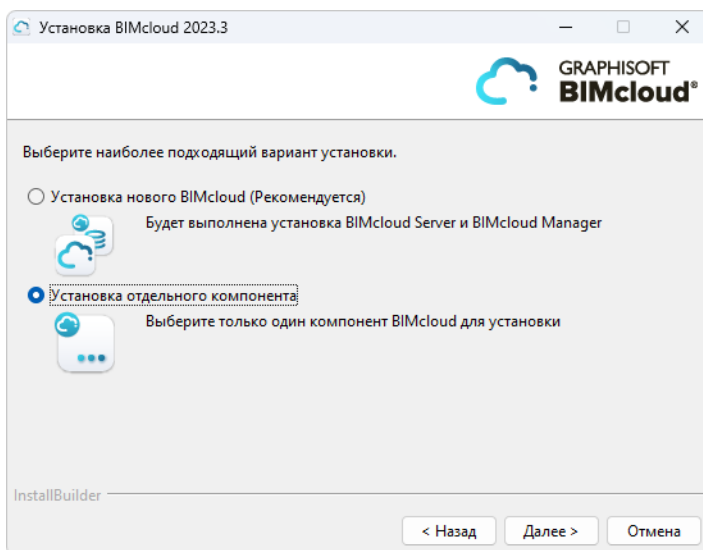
Установка BIMcloud 2023.3

GRAPHISOFT
BIMcloud®

Выберите наиболее подходящий вариант установки.

Установка нового BIMcloud (Рекомендуется)

Будет выполнена установка BIMcloud Server и BIMcloud Manager

Установка отдельного компонента

Выберите только один компонент BIMcloud для установки

InstallBuilder

< Назад
Далее >
Отмена